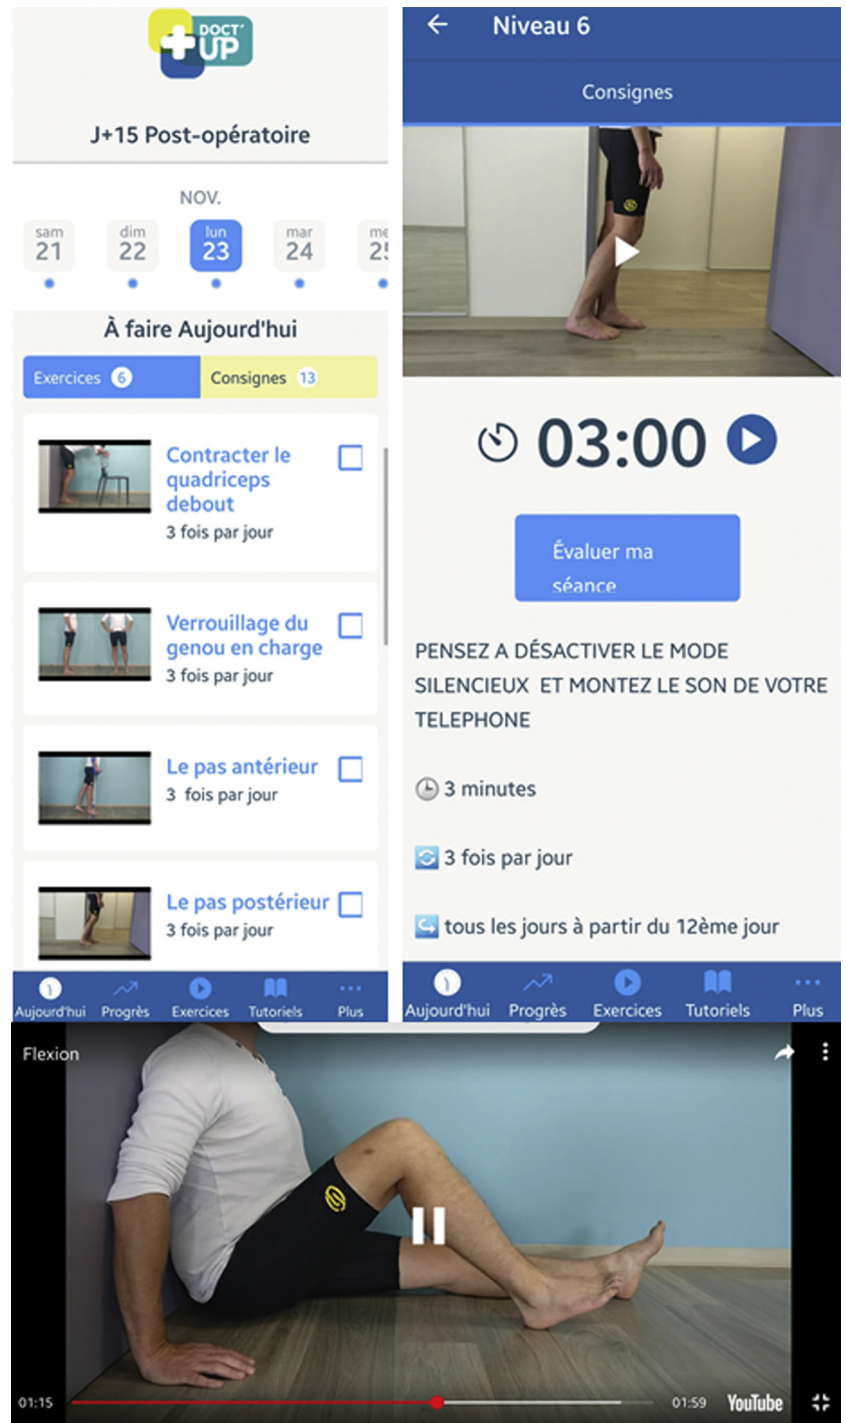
DOCT' UP

J+15 Post-opératoire

NOV.

sam 21
dim 22
lun 23
mar 24
me 25

À faire Aujourd'hui

Exercices 6
Consignes 13

Contracter le quadriceps debout
3 fois par jour

Verrouillage du genou en charge
3 fois par jour

Le pas antérieur
3 fois par jour

Le pas postérieur
3 fois par jour

Aujourd'hui
Progrès
Exercices
Tutoriels
Plus

Niveau 6

Consignes

03:00

Évaluer ma séance

PENSEZ A DÉSACTIVER LE MODE SILENCIEUX ET MONTEZ LE SON DE VOTRE TELEPHONE

3 minutes

3 fois par jour

tous les jours à partir du 12ème jour

Aujourd'hui
Progrès
Exercices
Tutoriels
Plus

Flexion

01:15
01:59
YouTube